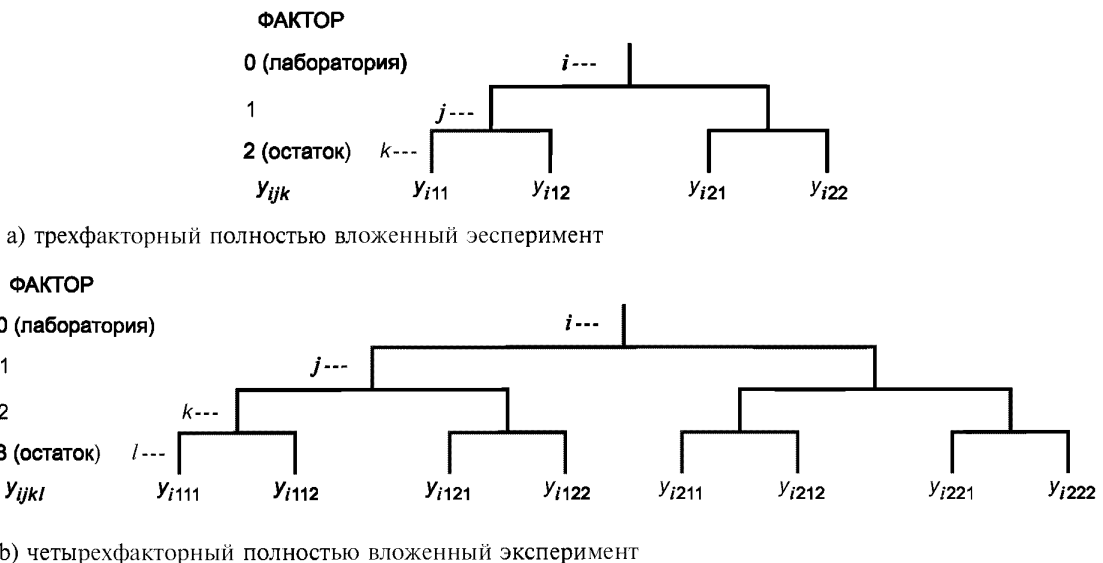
ФАКТОР

0 (лаборатория)

1

2 (остаток)

$y_{ijk}$

$i$ ---

$j$ ---

$k$ ---

$y_{i11}$ $y_{i12}$ $y_{i21}$ $y_{i22}$

а) трехфакторный полностью вложенный зесперимент

ФАКТОР

0 (лаборатория)

1

2

3 (остаток)

$y_{ijkl}$

$i$ ---

$j$ ---

$k$ ---

$l$ ---

$y_{i111}$ $y_{i112}$ $y_{i121}$ $y_{i122}$ $y_{i211}$ $y_{i212}$ $y_{i221}$ $y_{i222}$

b) четырехфакторный полностью вложенный эксперимент